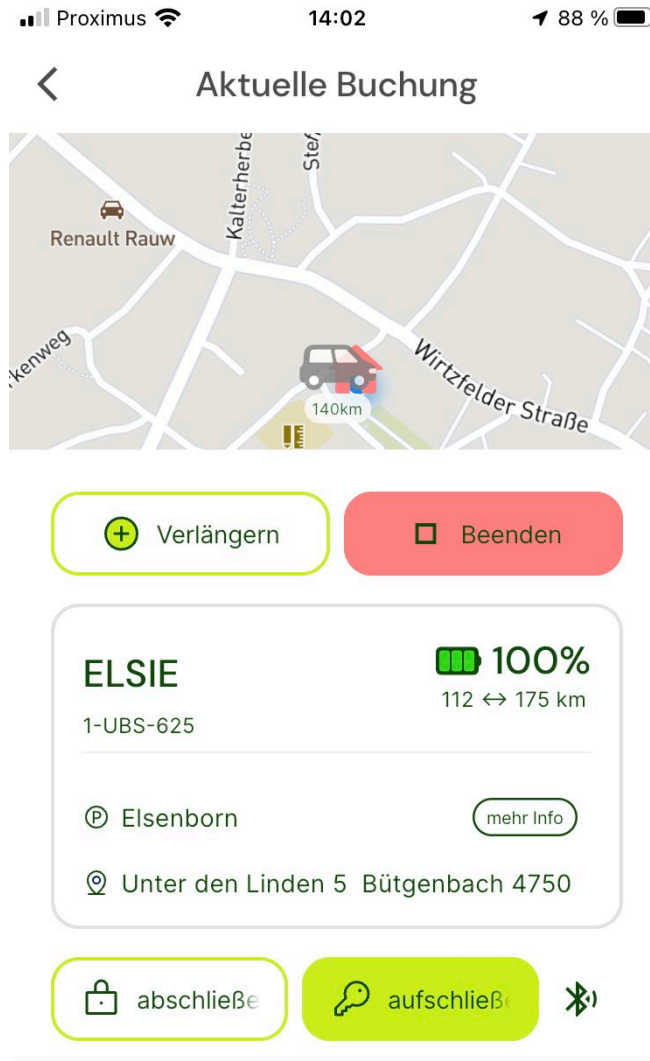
Proximus 14:02 88 %

Aktuelle Buchung

Renault Rauw
Kalterherbe
Stef
kenweg
140km
Wirtzfelder Straße

Verlängern
Beenden

ELSIE
1-UBS-625
100%
112 ↔ 175 km

Elsenborn
mehr Info
Unter den Linden 5 Bütgenbach 4750

abschließe
aufschließ